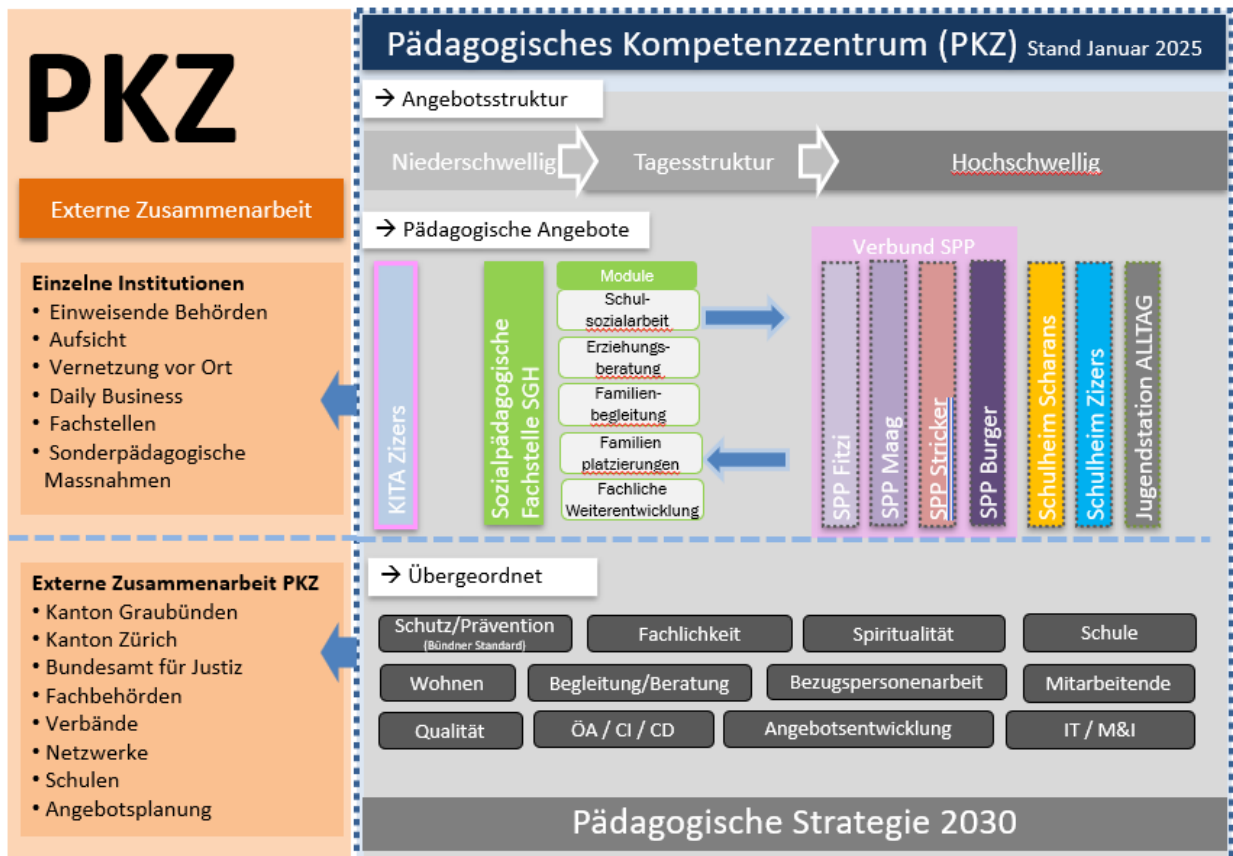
PKZ

Externe Zusammenarbeit

Einzelne Institutionen
• Einweisende Behörden
• Aufsicht
• Vernetzung vor Ort
• Daily Business
• Fachstellen
• Sonderpädagogische Massnahmen

Externe Zusammenarbeit PKZ
• Kanton Graubünden
• Kanton Zürich
• Bundesamt für Justiz
• Fachbehörden
• Verbände
• Netzwerke
• Schulen
• Angebotsplanung

Pädagogisches Kompetenzzentrum (PKZ) Stand Januar 2025

→ Angebotsstruktur

Niederschwellig
Tagesstruktur
Hochschwellig

→ Pädagogische Angebote

KITA Zizers

Sozialpädagogische Fachstelle SGH

Module
Schulsozialarbeit
Erziehungsberatung
Familienbegleitung
Familien platzierungen
Fachliche Weiterentwicklung

Verbund SPP
SPP Fitzi
SPP Maag
SPP Stricker
SPP Burger

Schulheim Scharans
Schulheim Zizers
Jugendstation ALLTAG

→ Übergeordnet

Schutz/Prävention
(Bündner Standard)
Fachlichkeit
Spiritualität
Schule
Wohnen
Begleitung/Beratung
Bezugspersonenarbeit
Mitarbeitende
Qualität
ÖA / CI / CD
Angebotsentwicklung
IT / M&I

Pädagogische Strategie 2030